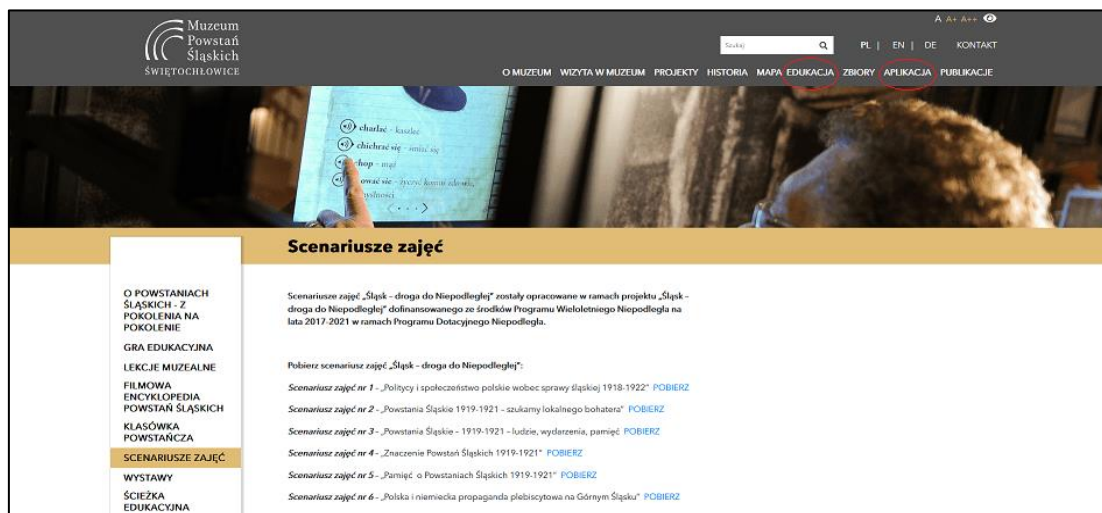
Muzeum Powstań Śląskich ŚWIĘTOCHŁOWICE

A A+ A++

Szukaj

PL | EN | DE KONTAKT

O MUZEUM WIZYTA W MUZEUM PROJEKTY HISTORIA MAPA EDUKACJA ZBIORY APLIKACJA PUBLIKACJE

charlać - kasleć
chichrać się - śmiać się
chop - mąż
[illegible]owść sie - życzyć komuś zdrowia, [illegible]

Scenariusze zajęć

O POWSTANIACH ŚLĄSKICH - Z POKOLENIA NA POKOLENIE
GRA EDUKACYJNA
LEKCJE MUZEALNE
FILMOWA ENCYKLOPEDIA POWSTAŃ ŚLĄSKICH
KLASÓWKA POWSTAŃCZA
SCENARIUSZE ZAJĘĆ
WYSTAWY
ŚCIEŻKA EDUKACYJNA

Scenariusze zajęć „Śląsk - droga do Niepodległej" zostały opracowane w ramach projektu „Śląsk - droga do Niepodległej" dofinansowanego ze środków Programu Wieloletniego Niepodległa na lata 2017-2021 w ramach Programu Dotacyjnego Niepodległa.

Pobierz scenariusz zajęć „Śląsk - droga do Niepodległej":

Scenariusz zajęć nr 1 - „Politycy i społeczeństwo polskie wobec sprawy śląskiej 1918-1922" POBIERZ

Scenariusz zajęć nr 2 - „Powstania Śląskie 1919-1921 - szukamy lokalnego bohatera" POBIERZ

Scenariusz zajęć nr 3 - „Powstania Śląskie - 1919-1921 - ludzie, wydarzenia, pamięć POBIERZ

Scenariusz zajęć nr 4 - „Znaczenie Powstań Śląskich 1919-1921" POBIERZ

Scenariusz zajęć nr 5 - „Pamięć o Powstaniach Śląskich 1919-1921" POBIERZ

Scenariusz zajęć nr 6 - „Polska i niemiecka propaganda plebiscytowa na Górnym Śląsku" POBIERZ